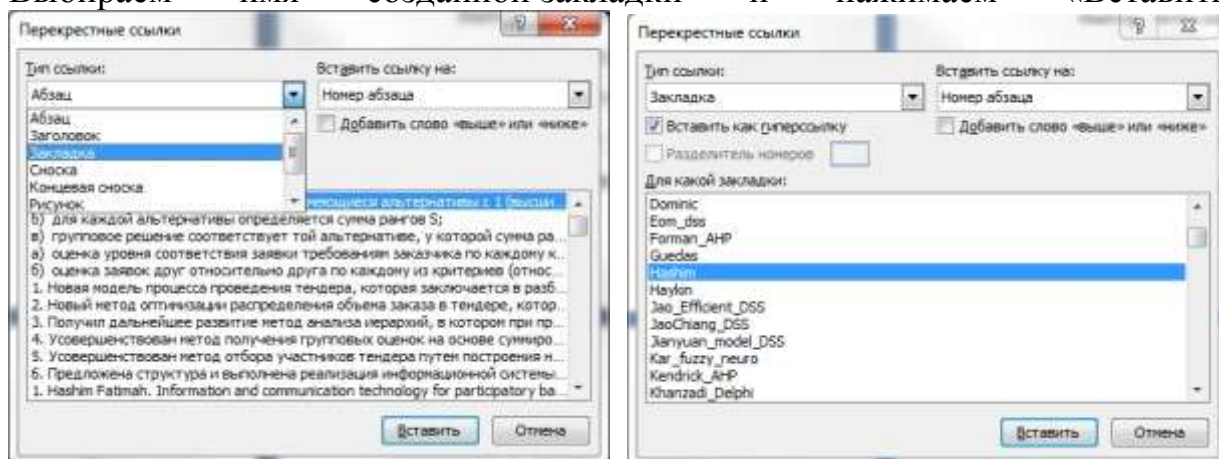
Выбираем имя созданной закладки и нажимаем «Вставить

Перекрестные ссылки

Тип ссылки:
Абзац
Абзац
Заголовок
Закладка
Сноска
Концевая сноска
Рисунок

Вставить ссылку на:
Номер абзаца

Добавить слово «выше» или «ниже»

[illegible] альтернативы с 1 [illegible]
б) для каждой альтернативы определяется сумма рангов S;
в) групповое решение соответствует той альтернативе, у которой сумма ра...
а) оценка уровня соответствия заявки требованиям заказчика по каждому к...
б) оценка заявок друг относительно друга по каждому из критериев (относ...
1. Новая модель процесса проведения тендера, которая заключается в разб...
2. Новый метод оптимизации распределения объема заказа в тендере, котор...
3. Получил дальнейшее развитие метод анализа иерархий, в котором при пр...
4. Усовершенствован метод получения групповых оценок на основе суммиро...
5. Усовершенствован метод отбора участников тендера путем построения н...
6. Предложена структура и выполнена реализация информационной системы...
1. Hashim Fatimah. Information and communication technology for participatory ba...

Вставить
Отмена

Перекрестные ссылки

Тип ссылки:
Закладка

Вставить ссылку на:
Номер абзаца

Вставить как гиперссылку
Добавить слово «выше» или «ниже»
Разделитель номеров

Для какой закладки:
Dominic
Eom_dss
Forman_AHP
Guedas
Hashim
Haylon
Jao_Efficient_DSS
JaoChiang_DSS
Jianyuan_model_DSS
Kar_fuzzy_neuro
Kendrick_AHP
Khanzadi_Delphi

Вставить
Отмена